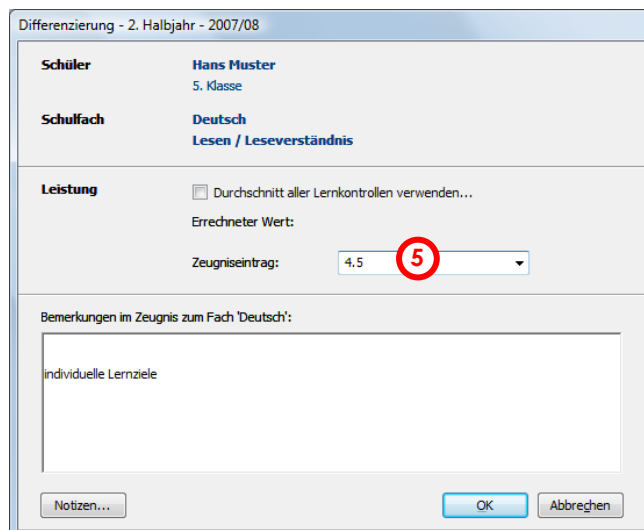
Differenzierung - 2. Halbjahr - 2007/08

Schüler
Hans Muster
5. Klasse

Schulfach
Deutsch
Lesen / Leseverständnis

Leistung
Durchschnitt aller Lernkontrollen verwenden...
Errechneter Wert:
Zeugniseintrag:
4.5
5

Bemerkungen im Zeugnis zum Fach 'Deutsch':

individuelle Lernziele

Notizen...
OK
Abbrechen